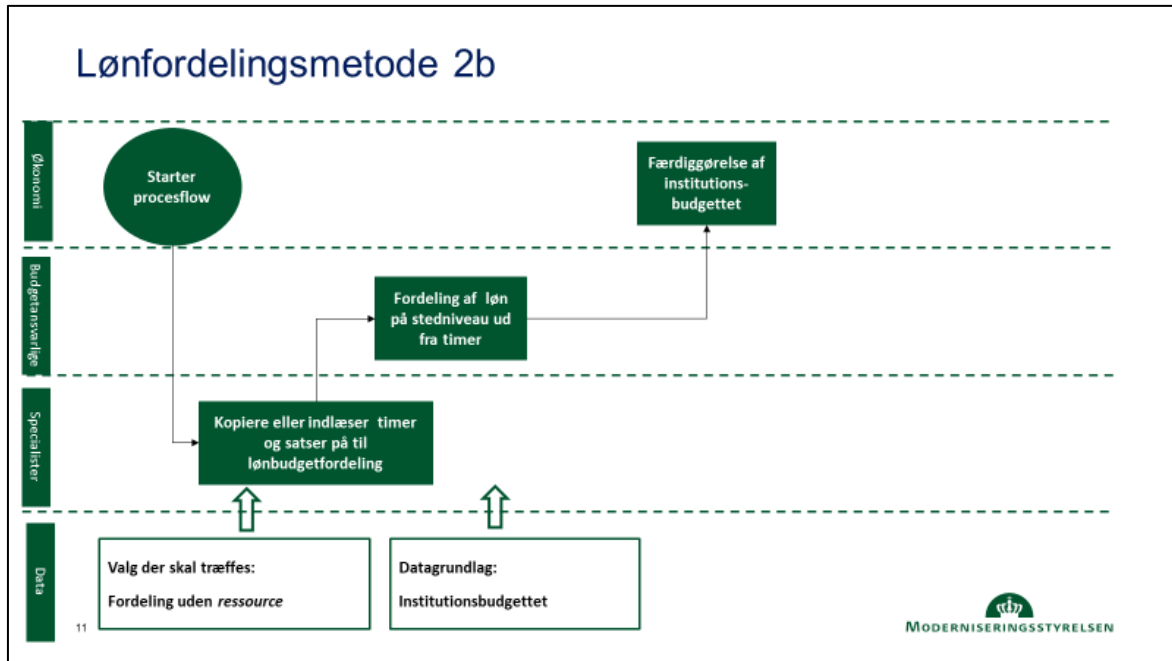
Lønfordelingsmetode 2b

Økonomi

Starter procesflow

Færdiggørelse af institutions-budgettet

Budgetansvarlige

Fordeling af løn på stedniveau ud fra timer

Specialister

Kopiere eller indlæser timer og satser på til lønbudgetfordeling

Data

Valg der skal træffes:

Fordeling uden *ressource*

Datagrundlag:

Institutionsbudgettet

11

MODERNISERINGSSTYRELSEN